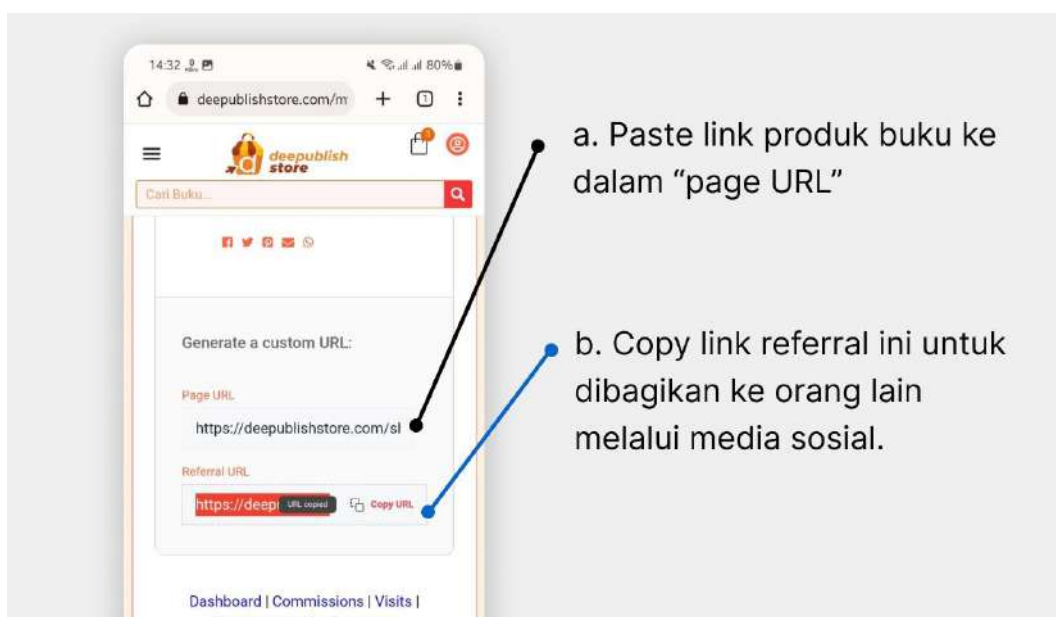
14:32 80%

deepublishstore.com/m

deepublish store

Cari Buku...

Generate a custom URL:

Page URL

https://deepublishstore.com/sl

Referral URL

https://deep URL copied Copy URL

Dashboard | Commissions | Visits |

a. Paste link produk buku ke dalam “page URL”

b. Copy link referral ini untuk dibagikan ke orang lain melalui media sosial.